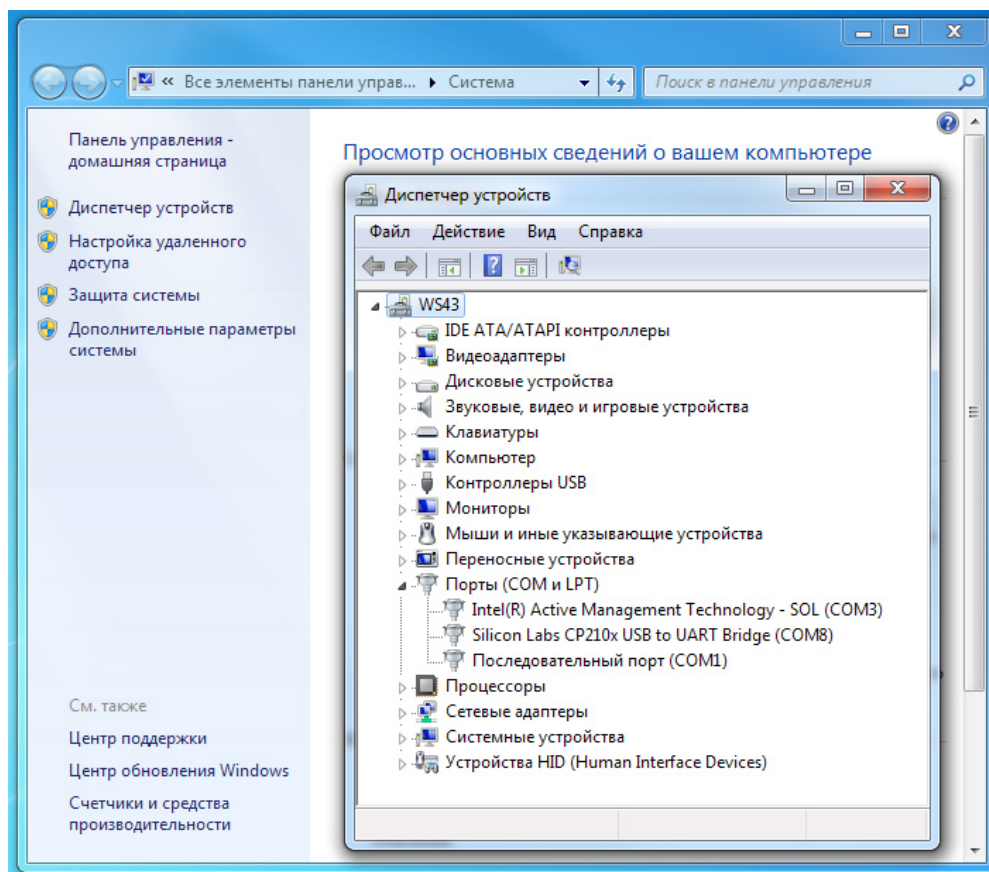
« Все элементы панели управ... ▸ Система

Поиск в панели управления

Панель управления - домашняя страница

Диспетчер устройств

Настройка удаленного доступа

Защита системы

Дополнительные параметры системы

См. также

Центр поддержки

Центр обновления Windows

Счетчики и средства производительности

Просмотр основных сведений о вашем компьютере

Диспетчер устройств

Файл Действие Вид Справка

WS43
IDE ATA/ATAPI контроллеры
Видеоадаптеры
Дисковые устройства
Звуковые, видео и игровые устройства
Клавиатуры
Компьютер
Контроллеры USB
Мониторы
Мыши и иные указывающие устройства
Переносные устройства
Порты (COM и LPT)
Intel(R) Active Management Technology - SOL (COM3)
Silicon Labs CP210x USB to UART Bridge (COM8)
Последовательный порт (COM1)
Процессоры
Сетевые адаптеры
Системные устройства
Устройства HID (Human Interface Devices)